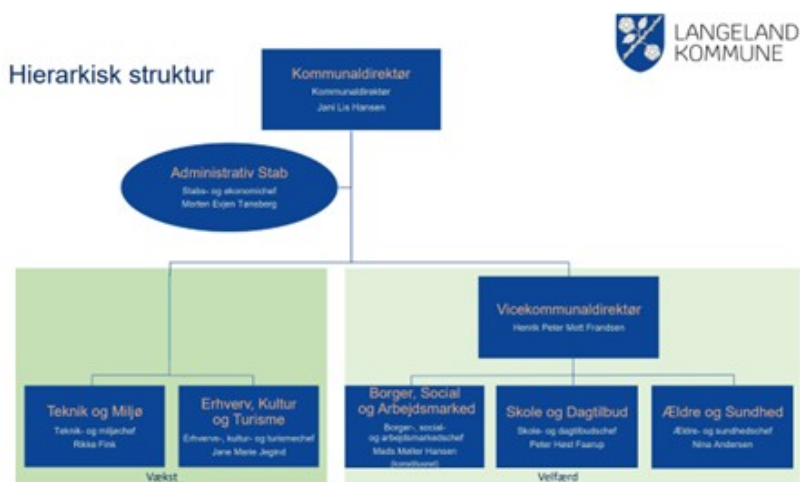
LANGELAND KOMMUNE

Hierarkisk struktur

Kommunaldirektør
Kommunaldirektør
Jani Lis Hansen

Administrativ Stab
Stabs- og økonomichef
Morten Evjen Tønsberg

Vicekommunaldirektør
Henrik Peter Mott Frandsen

Teknik og Miljø
Teknik- og miljøchef
Rikke Fink

Erhverv, Kultur og Turisme
Erhvervs-, kultur- og turismechef
Jane Marie Jegind

Vækst

Borger, Social og Arbejdsmarked
Borger-, social- og arbejdsmarkedschef
Mads Møller Hansen
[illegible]

Skole og Dagtilbud
Skole- og dagtilbudschef
Peter Høst Faarup

Ældre og Sundhed
Ældre- og sundhedschef
Nina Andersen

Velfærd